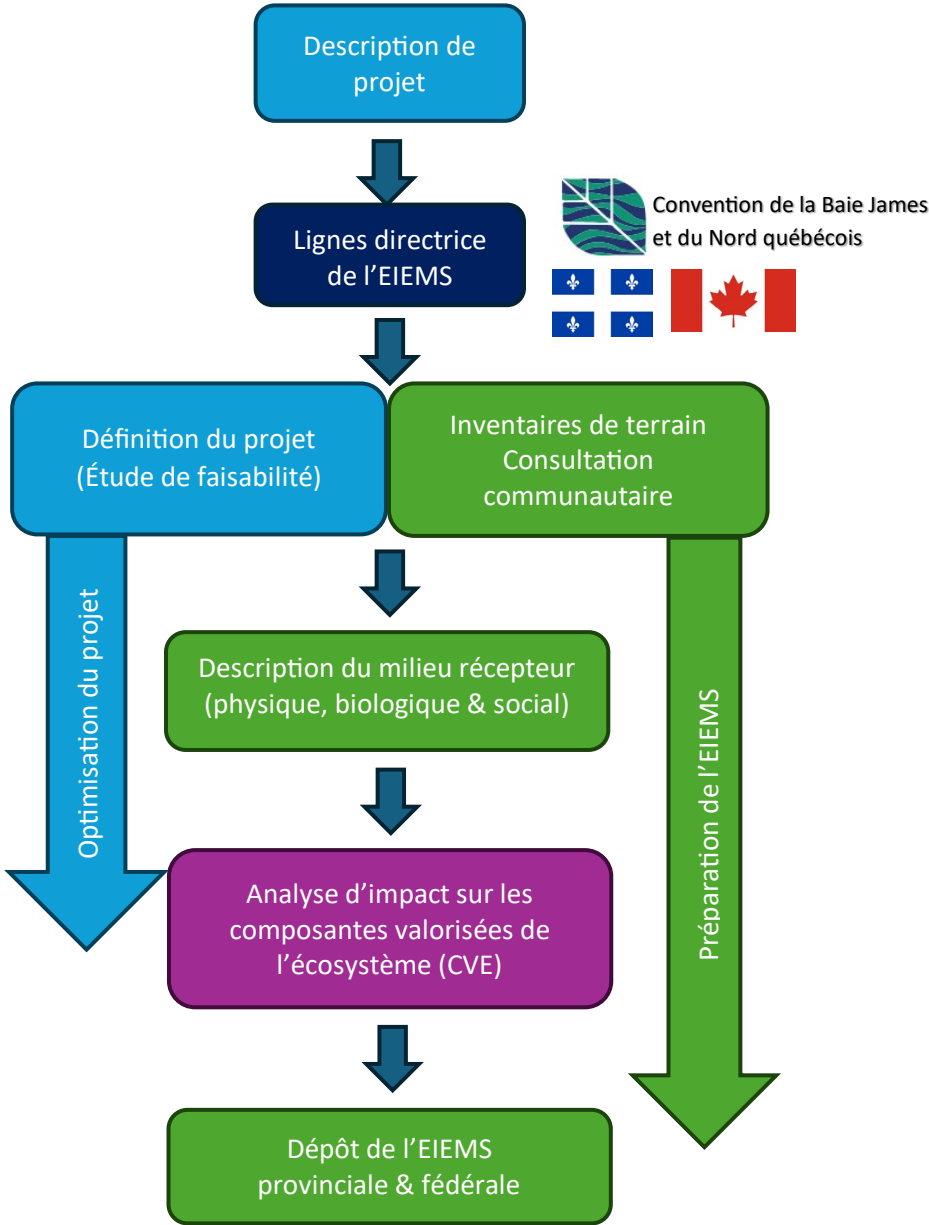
Description de projet

Lignes directrice de l'EIEMS

Convention de la Baie James et du Nord québécois

Définition du projet (Étude de faisabilité)

Inventaires de terrain Consultation communautaire

Optimisation du projet

Description du milieu récepteur (physique, biologique & social)

Préparation de l'EIEMS

Analyse d'impact sur les composantes valorisées de l'écosystème (CVE)

Dépôt de l'EIEMS provinciale & fédérale